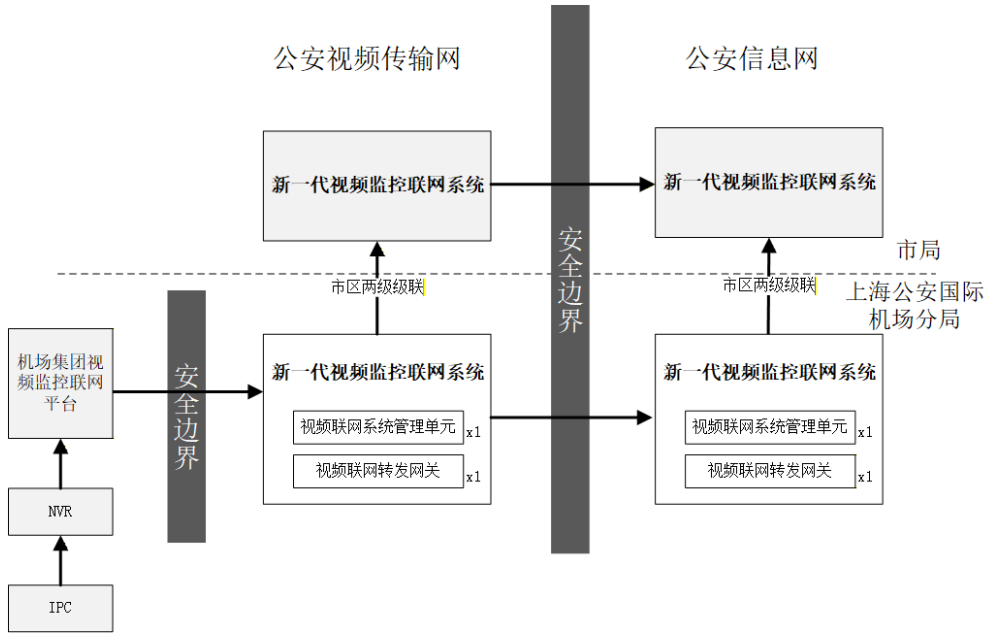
公安视频传输网

公安信息网

新一代视频监控联网系统

新一代视频监控联网系统

安全边界

市局

市区两级级联

市区两级级联

上海公安国际机场分局

机场集团视频监控联网平台

安全边界

新一代视频监控联网系统

视频联网系统管理单元 x1

视频联网转发网关 x1

新一代视频监控联网系统

视频联网系统管理单元 x1

视频联网转发网关 x1

NVR

IPC